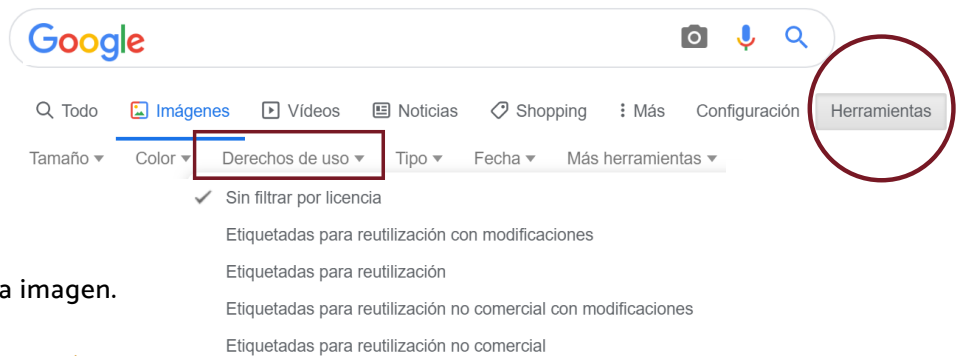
Google

Todo Imágenes Vídeos Noticias Shopping ⋮ Más Configuración Herramientas

Tamaño ▾ Color ▾ Derechos de uso ▾ Tipo ▾ Fecha ▾ Más herramientas ▾

✓ Sin filtrar por licencia

Etiquetadas para reutilización con modificaciones

Etiquetadas para reutilización

a imagen.

Etiquetadas para reutilización no comercial con modificaciones

Etiquetadas para reutilización no comercial